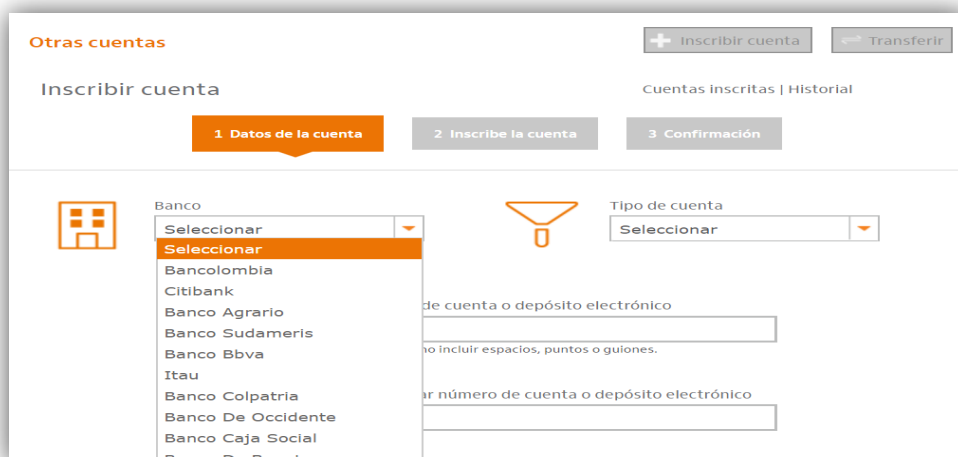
Otras cuentas

Inscribir cuenta

Transferir

Inscribir cuenta

Cuentas inscritas | Historial

1 Datos de la cuenta

2 Inscribe la cuenta

3 Confirmación

Banco

Seleccionar

Seleccionar
Bancolombia
Citibank
Banco Agrario
Banco Sudameris
Banco Bbva
Itau
Banco Colpatria
Banco De Occidente
Banco Caja Social
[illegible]

Tipo de cuenta

Seleccionar

de cuenta o depósito electrónico

no incluir espacios, puntos o guiones.

ar número de cuenta o depósito electrónico